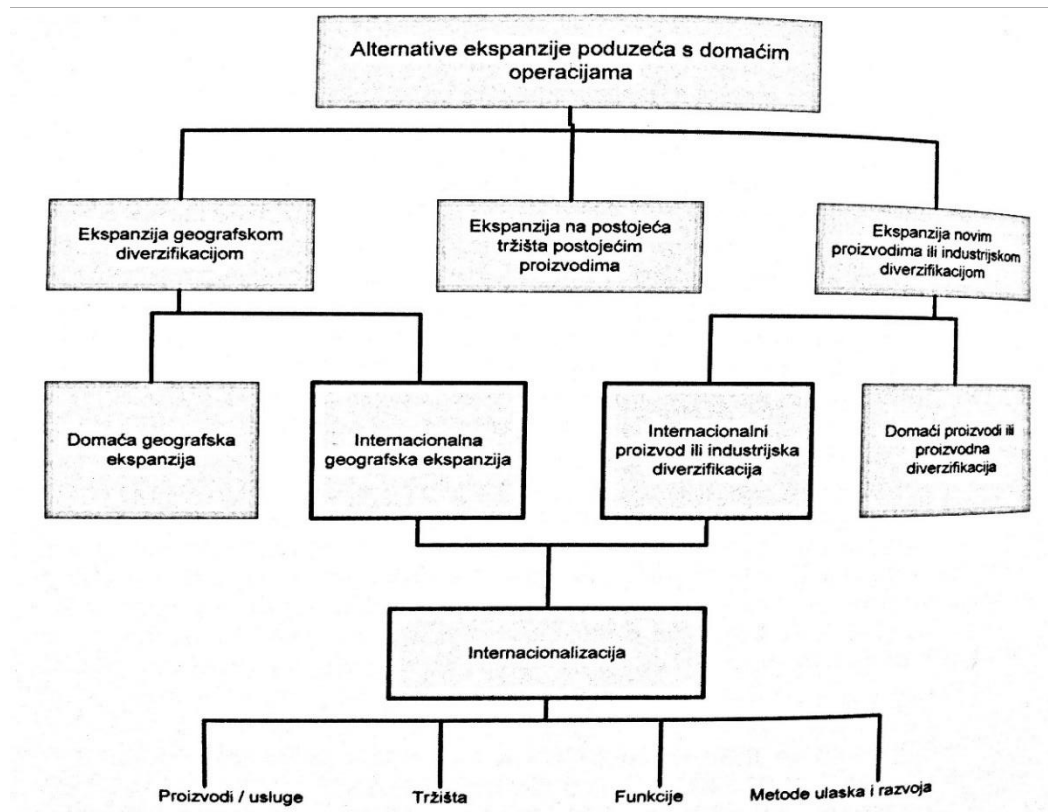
Alternative ekspanzije poduzeća s domaćim operacijama

Ekspanzija geografskom diverzifikacijom

Ekspanzija na postojeća tržišta postojećim proizvodima

Ekspanzija novim proizvodima ili industrijskom diverzifikacijom

Domaća geografska ekspanzija

Internacionalna geografska ekspanzija

Internacionalni proizvod ili industrijska diverzifikacija

Domaći proizvodi ili proizvodna diverzifikacija

Internacionalizacija

Proizvodi / usluge

Tržišta

Funkcije

Metode ulaska i razvoja